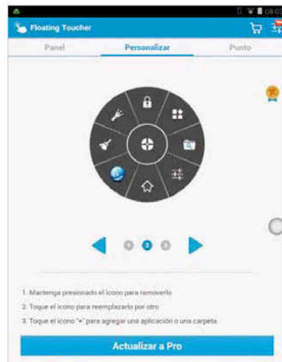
Floating Toucher

Panel

Personalizar

Punto

1. Mantenga presionado el icono para removerlo

2. Toque el icono para reemplazarlo por otro

3. Toque el icono "+" para agregar una aplicación o una carpeta

Actualizar a Pro